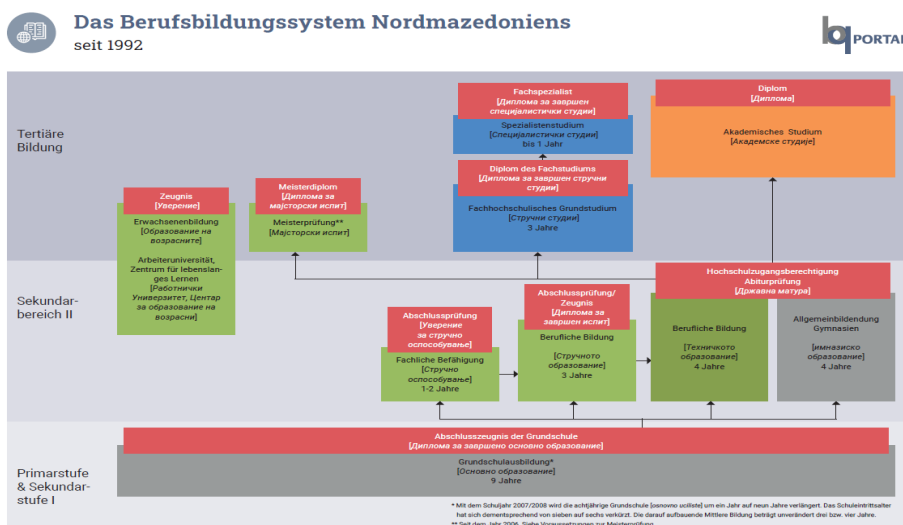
Das Berufsbildungssystem Nordmazedoniens
seit 1992

bq PORTAL

Tertiäre Bildung

Sekundarbereich II

Primarstufe & Sekundarstufe I

Fachspezialist
[Диплома за завршен специјалистички студии]

Spezialistenstudium
[Специјалистички студии]
bis 1 Jahr

Diplom des Fachstudiums
[Диплома за завршен стручни студии]

Fachhochschulisches Grundstudium
[Стручни студии]
3 Jahre

Diplom
[Диплома]

Akademisches Studium
[Академске студије]

Zeugnis
[Уверение]

Erwachsenenbildung
[Образование на возрасните]

Arbeiteruniversität, Zentrum für lebenslanges Lernen
[Работнички Универзитет, Центар за образование на возрасни]

Meisterdiplom
[Диплома за мајсторски испит]

Meisterprüfung**
[Мајсторски испит]

Hochschulzugangsberechtigung
Abiturprüfung
[Државна матура]

Abschlussprüfung
[Уверение за стручно оспособување]

Fachliche Befähigung
[Стручно оспособување]
1-2 Jahre

Abschlussprüfung/ Zeugnis
[Диплома за завршен испит]

Berufliche Bildung
[Стручното образование]
3 Jahre

Berufliche Bildung
[Техничкото образование]
4 Jahre

Allgemeinbildung Gymnasien
[гимназиско образование]
4 Jahre

Abschlusszeugnis der Grundschule
[Диплома за завршено основно образование]

Grundschulausbildung*
[Основно образование]
9 Jahre

* Mit dem Schuljahr 2007/2008 wird die achtjährige Grundschule [osnovno ucilište] um ein Jahr auf neun Jahre verlängert. Das Schuleintrittsalter hat sich dementsprechend von sieben auf sechs verkürzt. Die darauf aufbauende Mittlere Bildung beträgt unverändert drei bzw. vier Jahre.
** Seit dem Jahr 2006. Siehe Voraussetzungen zur Meisterprüfung.